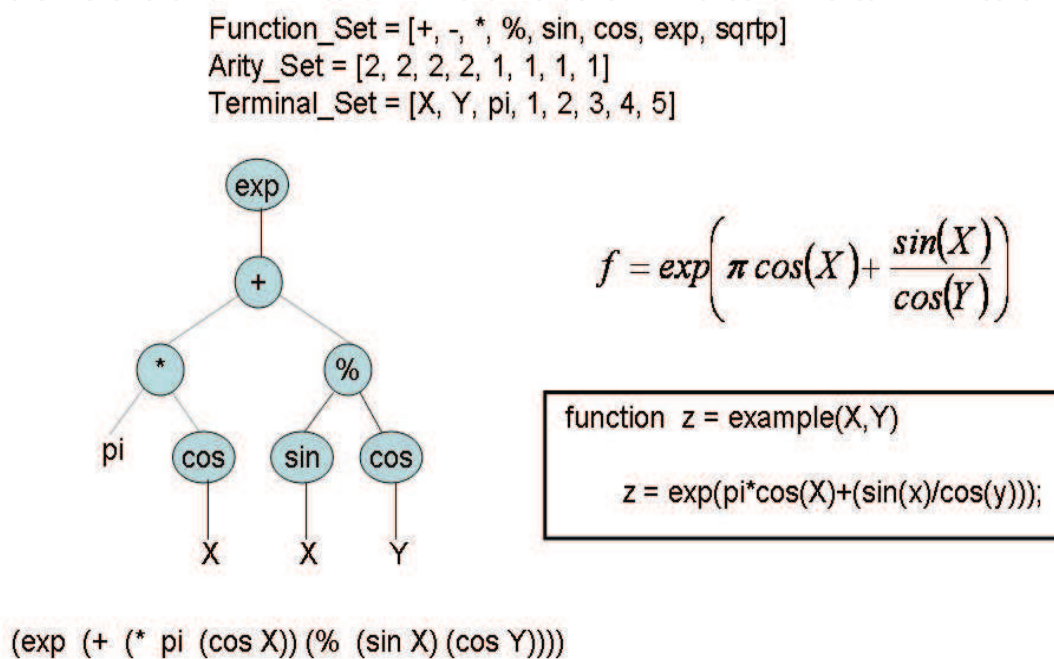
Function_Set = [+, -, *, %, sin, cos, exp, sqrtp]
Arity_Set = [2, 2, 2, 2, 1, 1, 1, 1]
Terminal_Set = [X, Y, pi, 1, 2, 3, 4, 5]

exp
+
*
%
pi
cos
sin
cos
X
X
Y

$f = exp\left( \pi \, cos(X) + \frac{sin(X)}{cos(Y)} \right)$

function z = example(X,Y)

z = exp(pi*cos(X)+(sin(x)/cos(y)));

(exp (+ (* pi (cos X)) (% (sin X) (cos Y))))